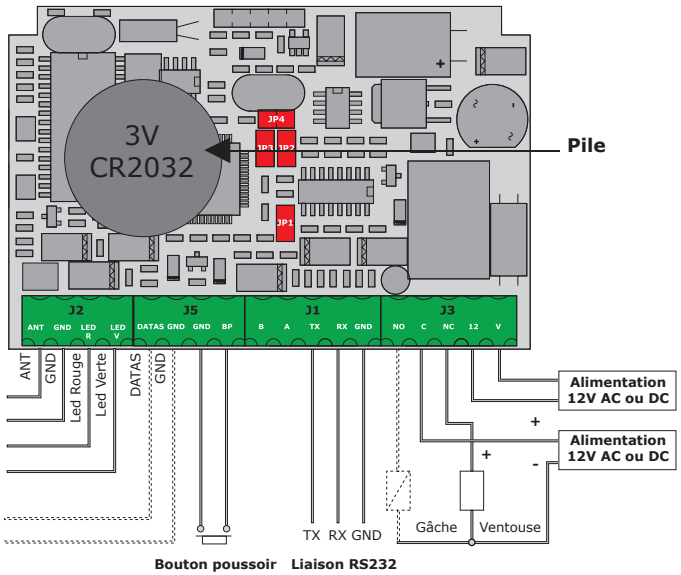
3V
CR2032

JP4
JP3 JP2
JP1

Pile

J2
ANT GND LED R LED V

J5
DATAS GND GND BP

J1
B A TX RX GND

J3
NO C NC 12 V

ANT
GND
Led Rouge
Led Verte
DATAS
GND

TX RX GND

Gâche
Ventouse

Alimentation
12V AC ou DC

+
-

Alimentation
12V AC ou DC

+

Bouton poussoir
Liaison RS232